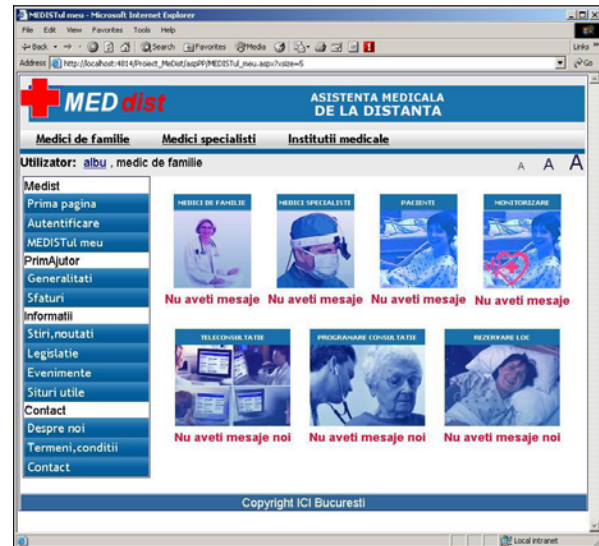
MEDISTul meu - Microsoft Internet Explorer

File Edit View Favorites Tools Help

Back Search Favorites Media

Address http://localhost:4814/Proiect_MeDist/aspPP/MEDISTul_meu.aspx?size=5

Links Go

MED dist

ASISTENTA MEDICALA DE LA DISTANTA

Medici de familie Medici specialisti Institutii medicale

Utilizator: albu , medic de familie

A A A

Medist
Prima pagina
Autentificare
MEDISTul meu
PrimAjutor
Generalitati
Sfaturi
Informatii
Stiri,noutati
Legislatie
Evenimente
Situri utile
Contact
Despre noi
Termeni,conditii
Contact

MEDICI DE FAMILIE
Nu aveti mesaje

MEDICI SPECIALISTI
Nu aveti mesaje

PACIENTI
Nu aveti mesaje

MONITORIZARE
Nu aveti mesaje

TELECONSULTATIE
Nu aveti mesaje noi

PROGRAMARE CONSULTATIE
Nu aveti mesaje noi

REZERVARE LOC
Nu aveti mesaje noi

Copyright ICI Bucuresti

Local intranet